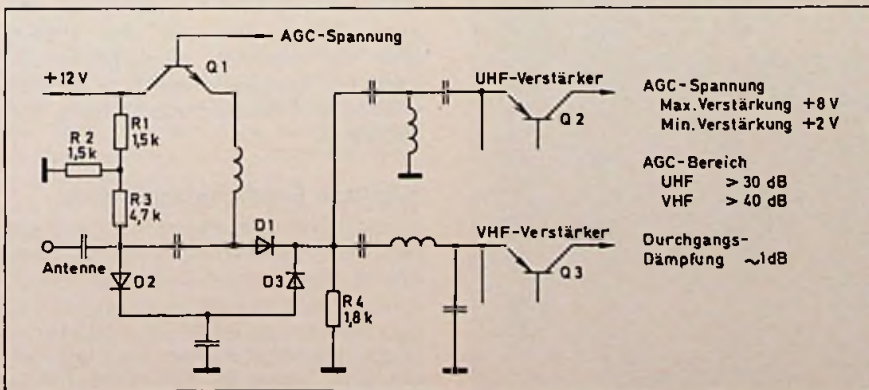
AGC-Spannung

+12 V

Q 1

R 1
1,5 k

R 2
1,5 k

R 3
4,7 k

D 1

Antenne

D 2

D 3

R 4
1,8 k

UHF-Verstärker

Q 2

VHF-Verstärker

Q 3

AGC-Spannung
Max. Verstärkung +8 V
Min. Verstärkung +2 V

AGC-Bereich
UHF > 30 dB
VHF > 40 dB

Durchgangs-
Dämpfung ~1dB